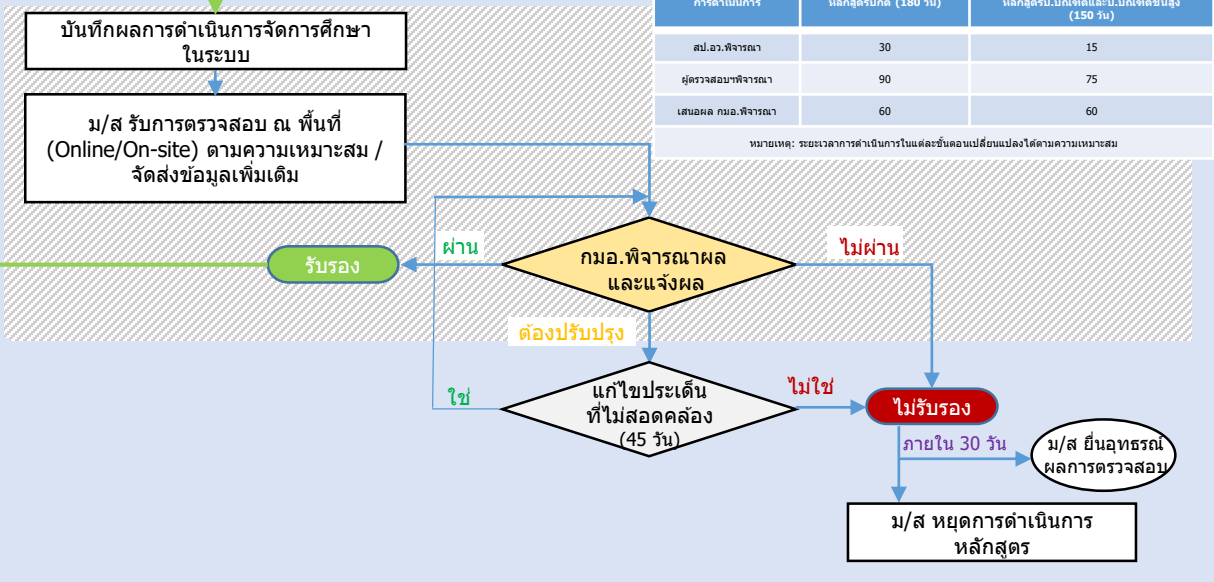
บันทึกผลการดำเนินการจัดการศึกษาในระบบ

ม/ส รับการตรวจสอบ ณ พื้นที่ (Online/On-site) ตามความเหมาะสม / จัดส่งข้อมูลเพิ่มเติม

| การดำเนินการ | หลักสูตรปกติ (180 วัน) | หลักสูตรป.บัณฑิตและป.บัณฑิตขั้นสูง (150 วัน) |
|---|---|---|
| สป.อว.พิจารณา | 30 | 15 |
| ผู้ตรวจสอบฯพิจารณา | 90 | 75 |
| เสนอผล กมอ.พิจารณา | 60 | 60 |

หมายเหตุ: ระยะเวลาการดำเนินการในแต่ละขั้นตอนเปลี่ยนแปลงได้ตามความเหมาะสม

ผ่าน

รับรอง

กมอ.พิจารณาผลและแจ้งผล

ไม่ผ่าน

ต้องปรับปรุง

ใช่

แก้ไขประเด็นที่ไม่สอดคล้อง (45 วัน)

ไม่ใช่

ไม่รับรอง

ภายใน 30 วัน

ม/ส ยื่นอุทธรณ์ผลการตรวจสอบ

ม/ส หยุดการดำเนินการหลักสูตร